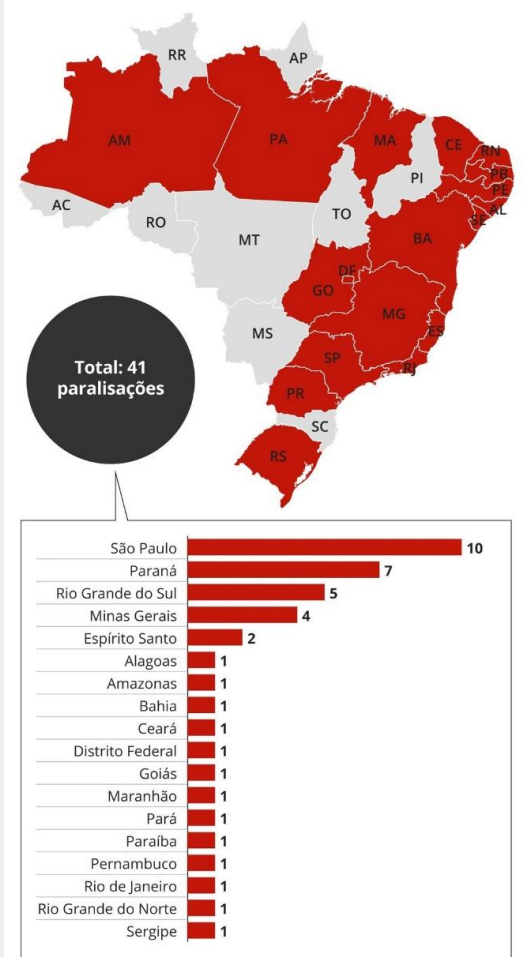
RR
AP
AM
PA
MA
CE
RN
PB
PE
AL
SE
PI
AC
RO
MT
TO
BA
DF
GO
MG
ES
MS
SP
RJ
PR
SC
RS

Total: 41 paralisações

| | |
|---|---|
| São Paulo | 10 |
| Paraná | 7 |
| Rio Grande do Sul | 5 |
| Minas Gerais | 4 |
| Espírito Santo | 2 |
| Alagoas | 1 |
| Amazonas | 1 |
| Bahia | 1 |
| Ceará | 1 |
| Distrito Federal | 1 |
| Goiás | 1 |
| Maranhão | 1 |
| Pará | 1 |
| Paraíba | 1 |
| Pernambuco | 1 |
| Rio de Janeiro | 1 |
| Rio Grande do Norte | 1 |
| Sergipe | 1 |